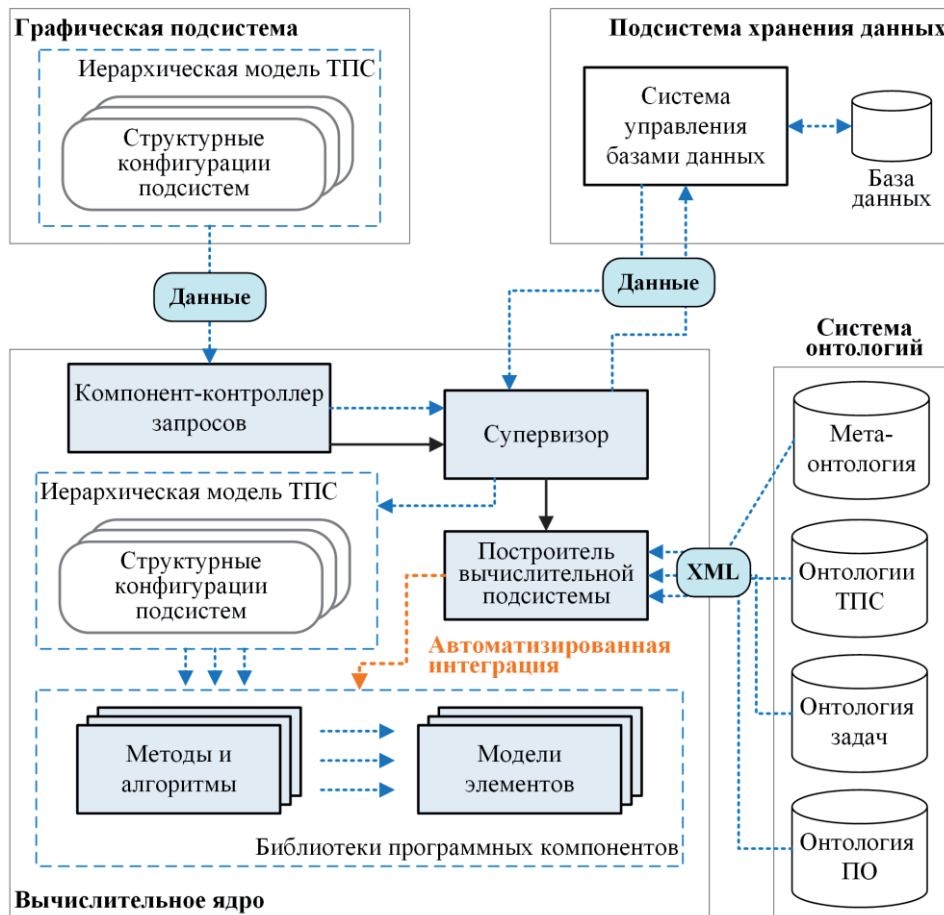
Графическая подсистема

Иерархическая модель ТПС

Структурные конфигурации подсистем

Подсистема хранения данных

Система управления базами данных

База данных

Данные

Данные

Система онтологий

Компонент-контроллер запросов

Супервизор

Мета-онтология

Иерархическая модель ТПС

Структурные конфигурации подсистем

Построитель вычислительной подсистемы

XML

Онтологии ТПС

Автоматизированная интеграция

Онтология задач

Методы и алгоритмы

Модели элементов

Библиотеки программных компонентов

Онтология ПО

Вычислительное ядро